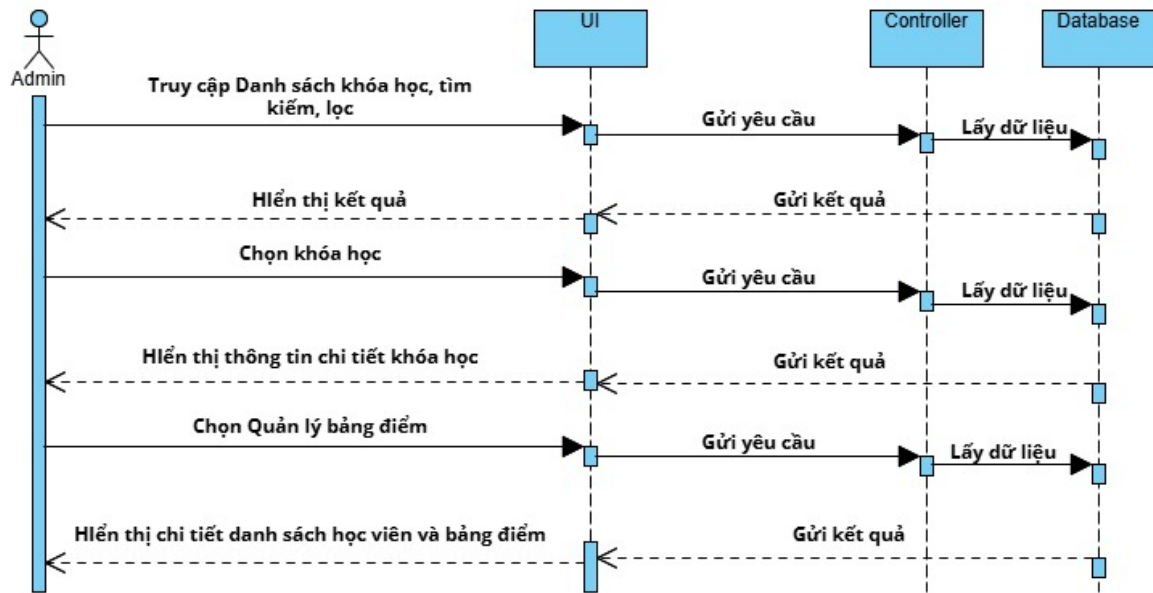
Admin

UI

Controller

Database

Truy cập Danh sách khóa học, tìm kiếm, lọc

Gửi yêu cầu

Lấy dữ liệu

HIển thị kết quả

Gửi kết quả

Chọn khóa học

Gửi yêu cầu

Lấy dữ liệu

HIển thị thông tin chi tiết khóa học

Gửi kết quả

Chọn Quản lý bảng điểm

Gửi yêu cầu

Lấy dữ liệu

HIển thị chi tiết danh sách học viên và bảng điểm

Gửi kết quả